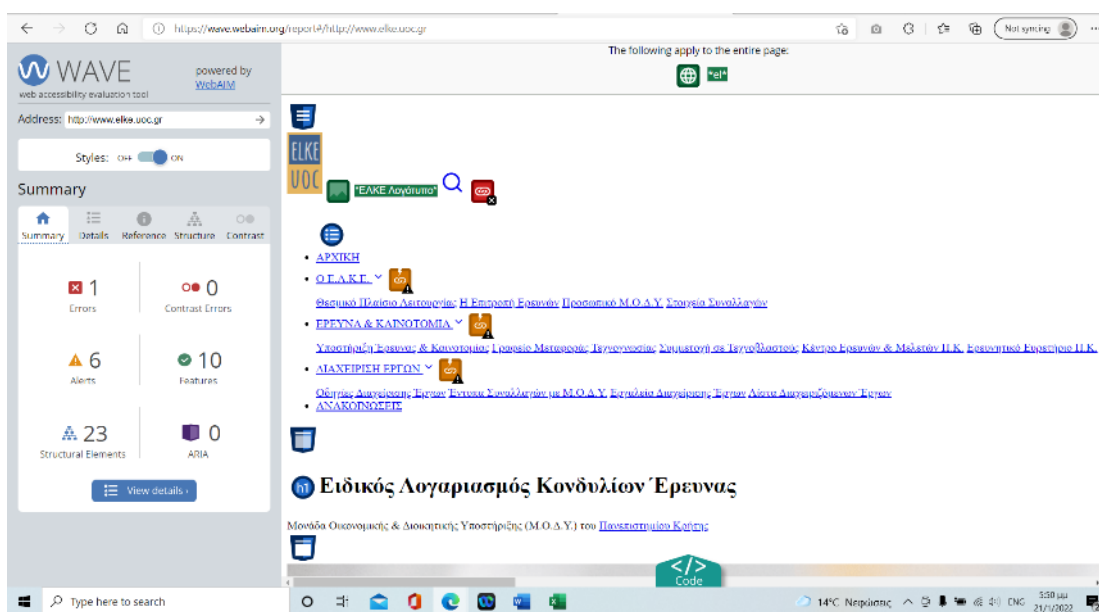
https://wave.webaim.org/report#/http://www.elke.uoc.gr

Not syncing

WAVE
web accessibility evaluation tool
powered by WebAIM

Address: http://www.elke.uoc.gr

Styles: OFF ON

Summary

Summary Details Reference Structure Contrast

1
Errors

0
Contrast Errors

6
Alerts

10
Features

23
Structural Elements

0
ARIA

View details ›

The following apply to the entire page:

"el"

ELKE UOC

"ΕΛΚΕ Λογότυπο"

• ΑΡΧΙΚΗ
• Ο.Ε.Λ.Κ.Ε.
Θεσμικό Πλαίσιο Λειτουργίας Η Επιτροπή Ερευνών Προσωπικό Μ.Ο.Δ.Υ. Στοιχεία Συναλλαγών
• ΕΡΕΥΝΑ & ΚΑΙΝΟΤΟΜΙΑ
Υποστήριξη Έρευνας & Καινοτομίας Γραφείο Μεταφοράς Τεχνογνωσίας Συμμετοχή σε Τεχνοβλαστούς Κέντρο Ερευνών & Μελετών Π.Κ. Ερευνητικό Εργαστήριο Π.Κ.
• ΔΙΑΧΕΙΡΙΣΗ ΕΡΓΩΝ
Οδηγίες Διαχείρισης Έργων Έντυπα Συναλλαγών με Μ.Ο.Δ.Υ. Εργαλεία Διαχείρισης Έργων Λίστα Διαχειριζόμενων Έργων
• ΑΝΑΚΟΙΝΩΣΕΙΣ

Ειδικός Λογαριασμός Κονδυλίων Έρευνας

Μονάδα Οικονομικής & Διοικητικής Υποστήριξης (Μ.Ο.Δ.Υ.) του Πανεπιστημίου Κρήτης

Code

Type here to search

14°C Νεφώσεις ENG 3:50 μμ 21/1/2022